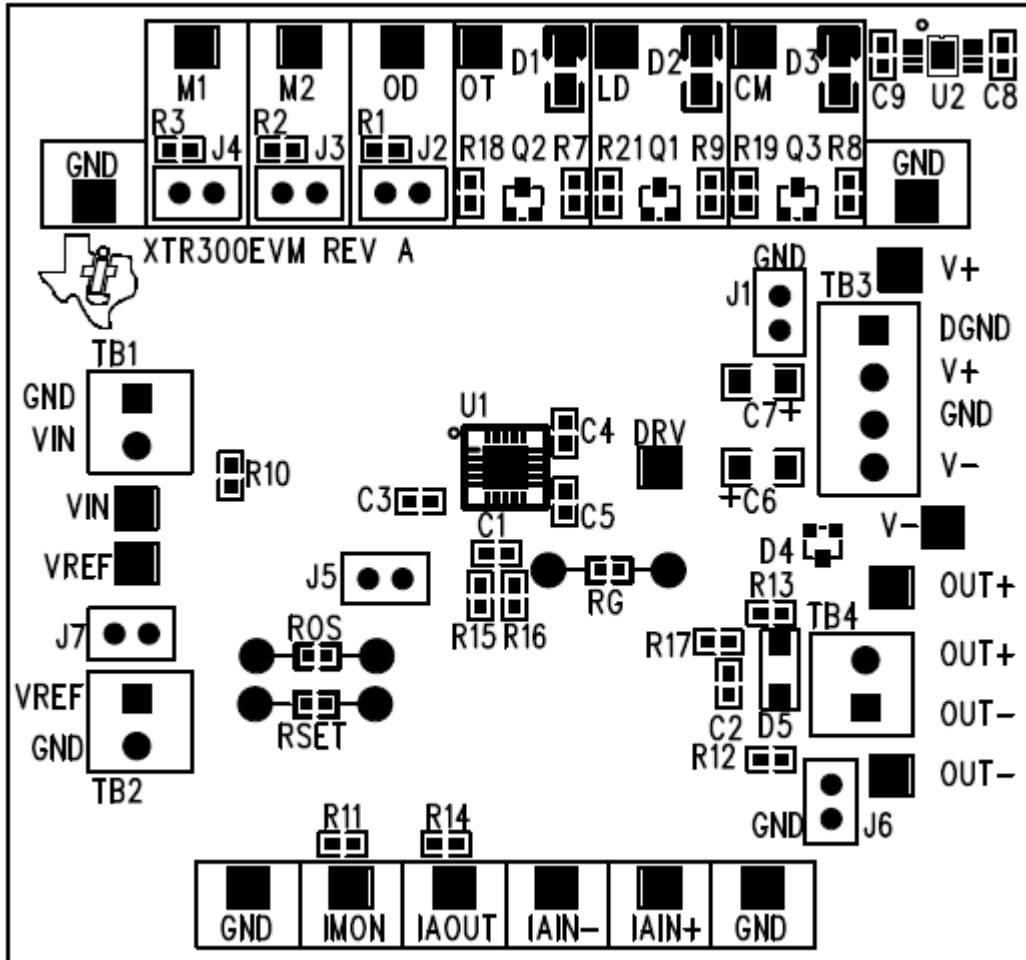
M1
M2
OD
OT
D1
LD
D2
CM
D3
C9
U2
C8
R3
J4
R2
J3
R1
J2
R18
Q2
R7
R21
Q1
R9
R19
Q3
R8
GND
GND
XTR300EVM REV A
GND
V+
J1
TB3
DGND
V+
GND
V−
TB1
GND
VIN
U1
C4
DRV
C7+
R10
VIN
C3
C5
+C6
V−
C1
D4
VREF
J5
RG
R13
OUT+
R15
R16
ROS
TB4
R17
OUT+
J7
VREF
GND
RSET
C2
D5
OUT−
TB2
R12
OUT−
GND
J6
R11
R14
GND
IMON
IAOUT
IAIN−
IAIN+
GND